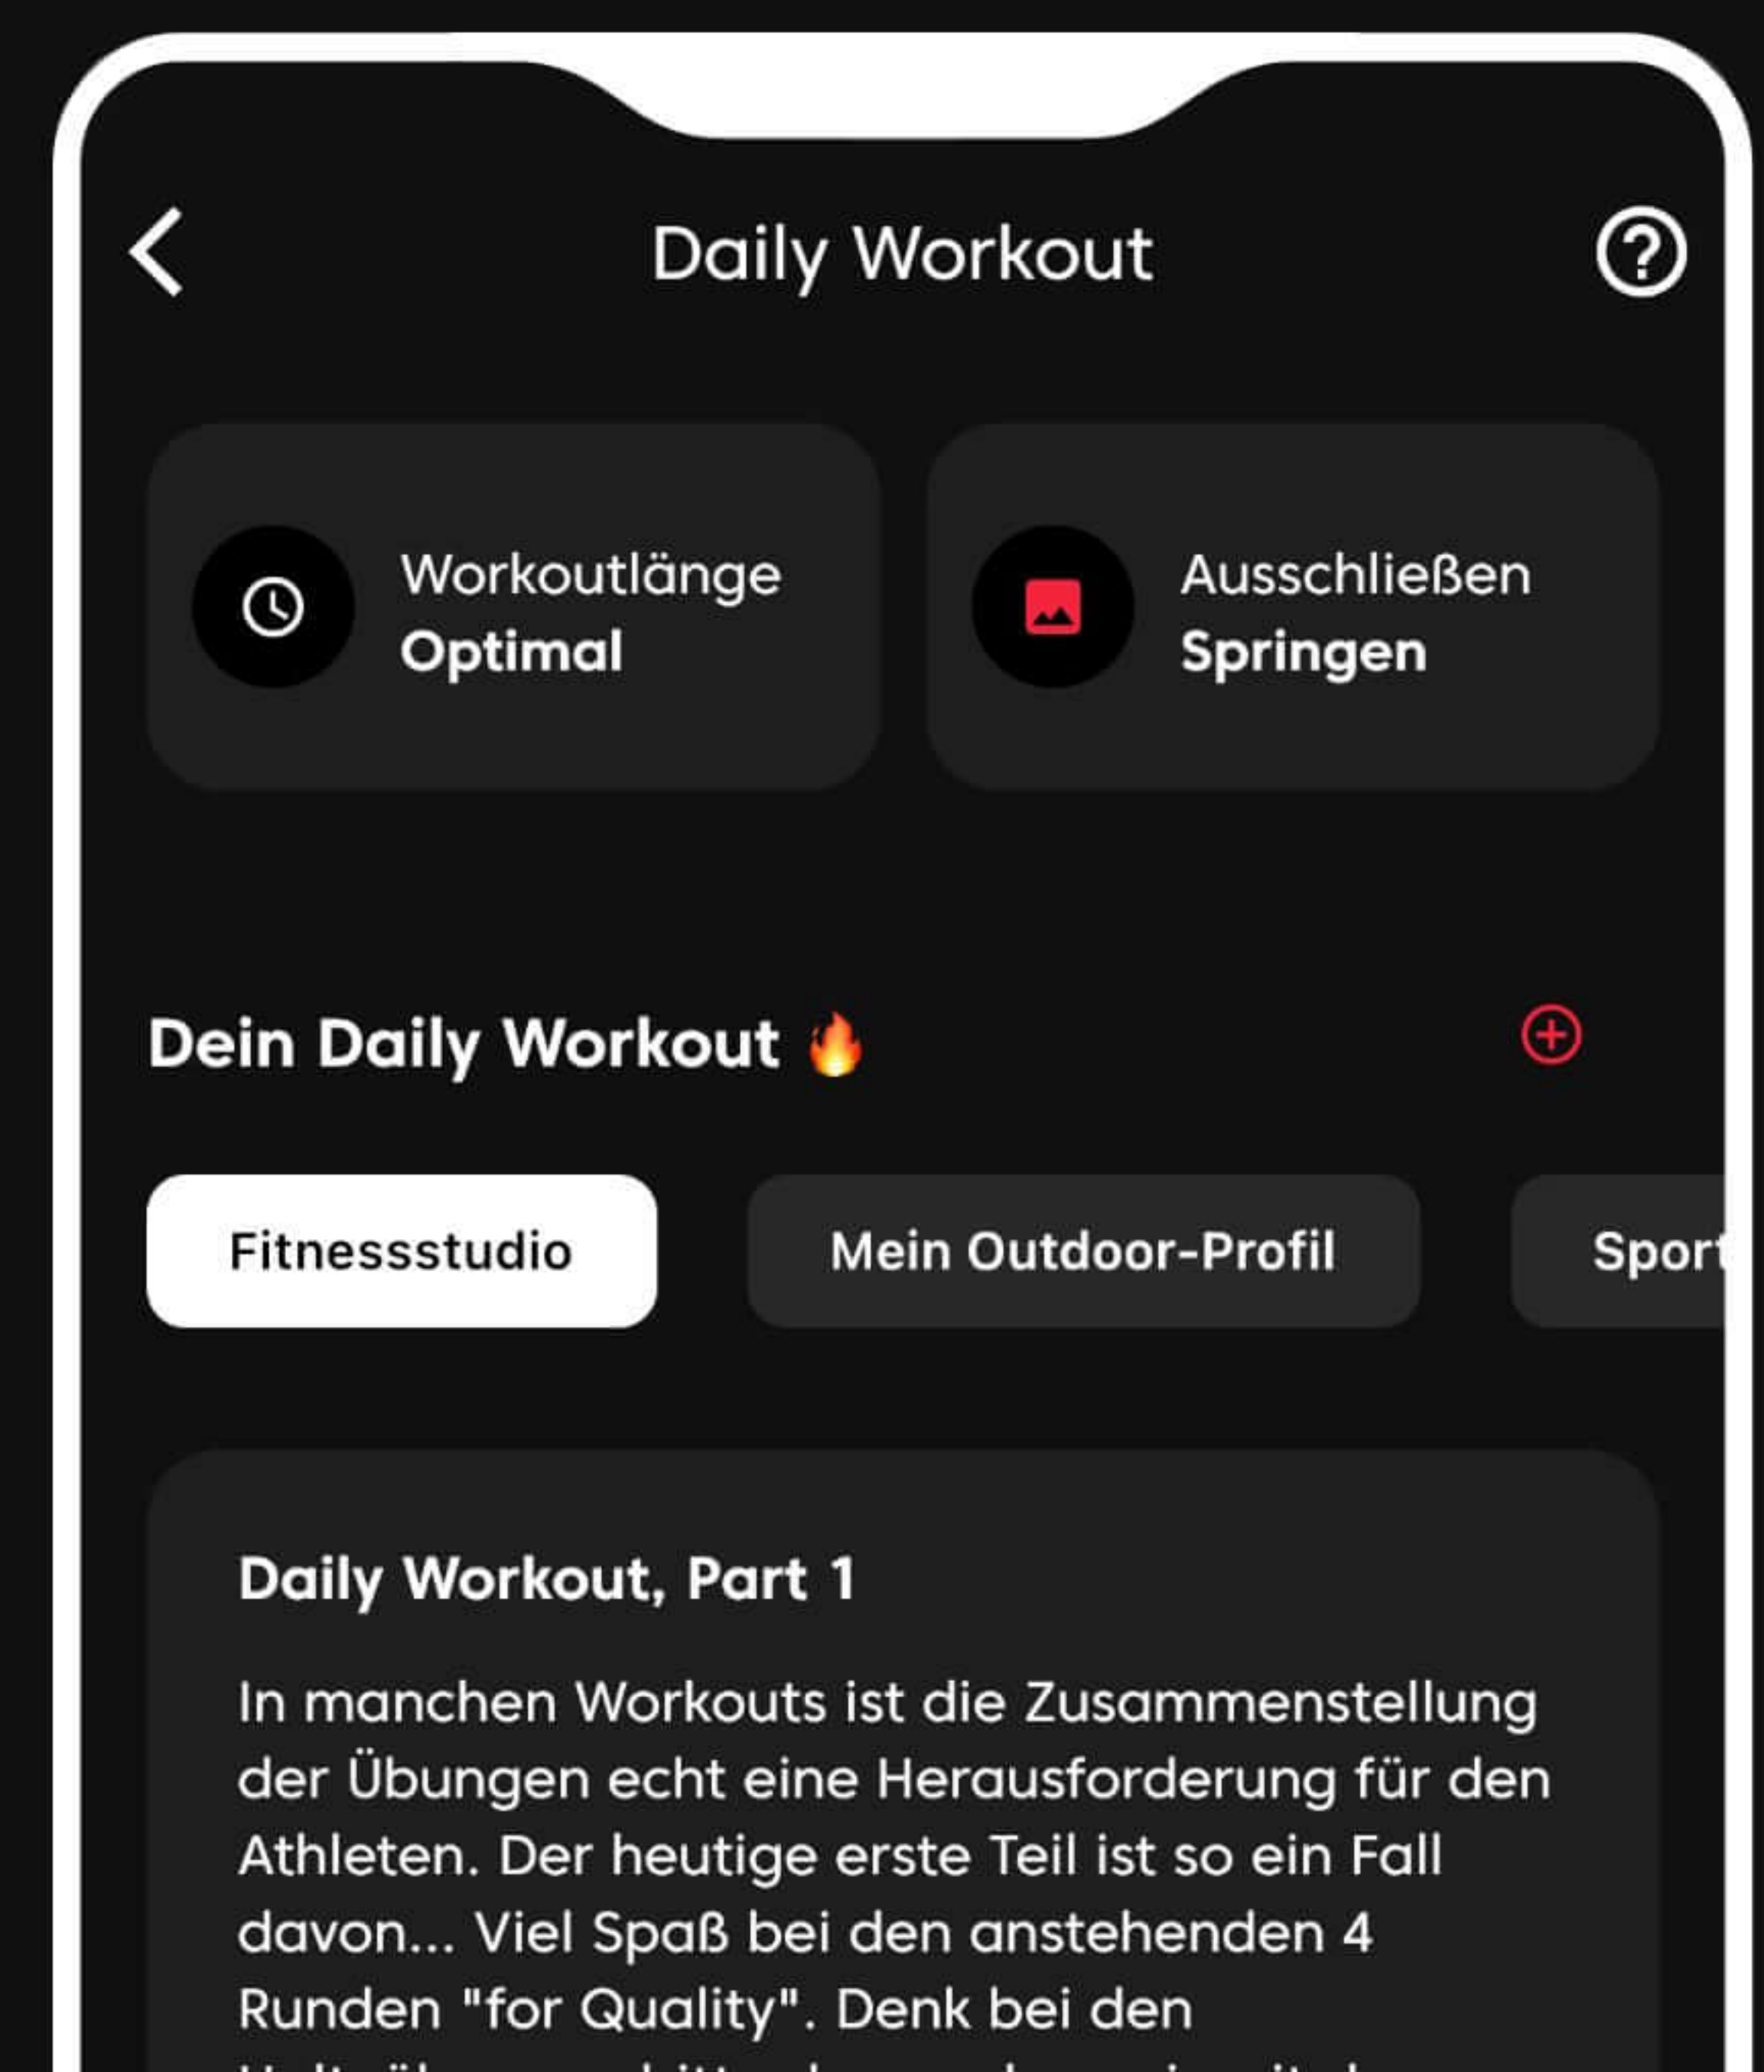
Daily Workout

Workoutlänge
Optimal

Ausschließen
Springen

Dein Daily Workout 🔥

Fitnessstudio

Mein Outdoor-Profil

Spor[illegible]

Daily Workout, Part 1

In manchen Workouts ist die Zusammenstellung der Übungen echt eine Herausforderung für den Athleten. Der heutige erste Teil ist so ein Fall davon... Viel Spaß bei den anstehenden 4 Runden "for Quality". Denk bei den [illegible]